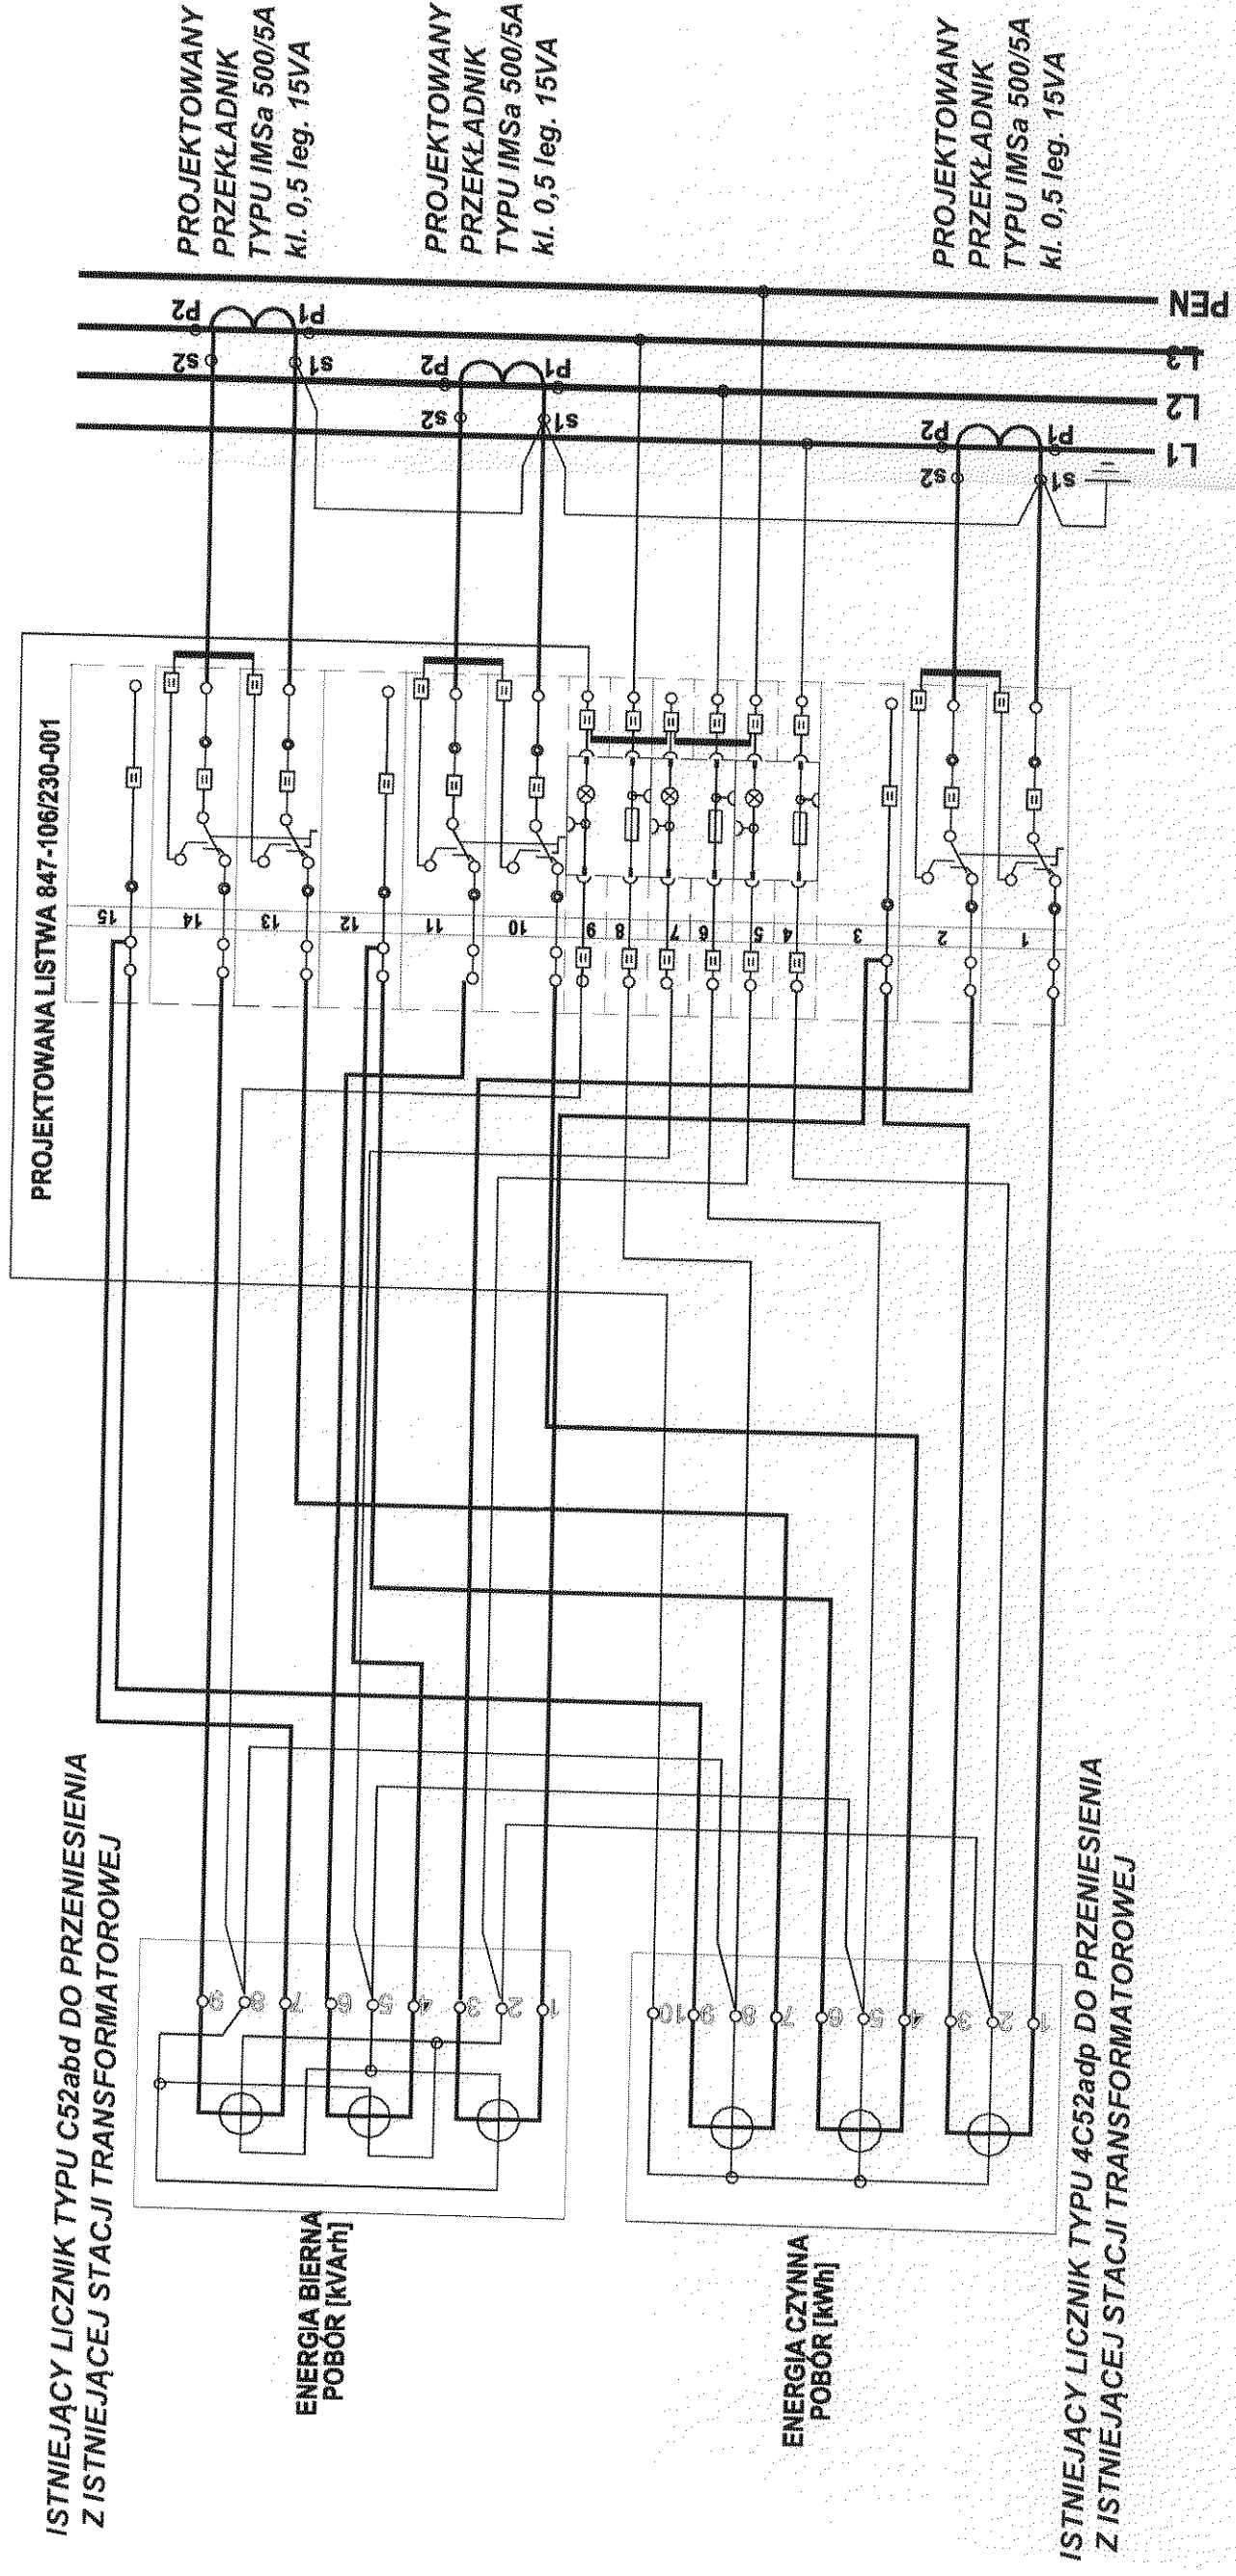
PROJEKTOWANY PRZEKŁADNIK TYPU IMSa 500/5A kl. 0,5 leg. 15VA

PROJEKTOWANY PRZEKŁADNIK TYPU IMSa 500/5A kl. 0,5 leg. 15VA

PROJEKTOWANY PRZEKŁADNIK TYPU IMSa 500/5A kl. 0,5 leg. 15VA

P2 P1 s2 s1

P2 P1 s2 s1

P2 P1 s2 s1

PEN L3 L2 L1

PROJEKTOWANA LISTWA 847-106/230-001

15 14 13 12 11 10 9 8 7 6 5 4 3 2 1

9 8 7 6 5 4 3 2 1

10 9 8 7 6 5 4 3 2 1

ISTNIEJĄCY LICZNIK TYPU C52abd DO PRZENIESIENIA Z ISTNIEJĄCEJ STACJI TRANSFORMATOROWEJ

ENERGIA BIERNA POBÓR [kVArh]

ENERGIA CZYNNA POBÓR [kWh]

ISTNIEJĄCY LICZNIK TYPU 4C52adp DO PRZENIESIENIA Z ISTNIEJĄCEJ STACJI TRANSFORMATOROWEJ